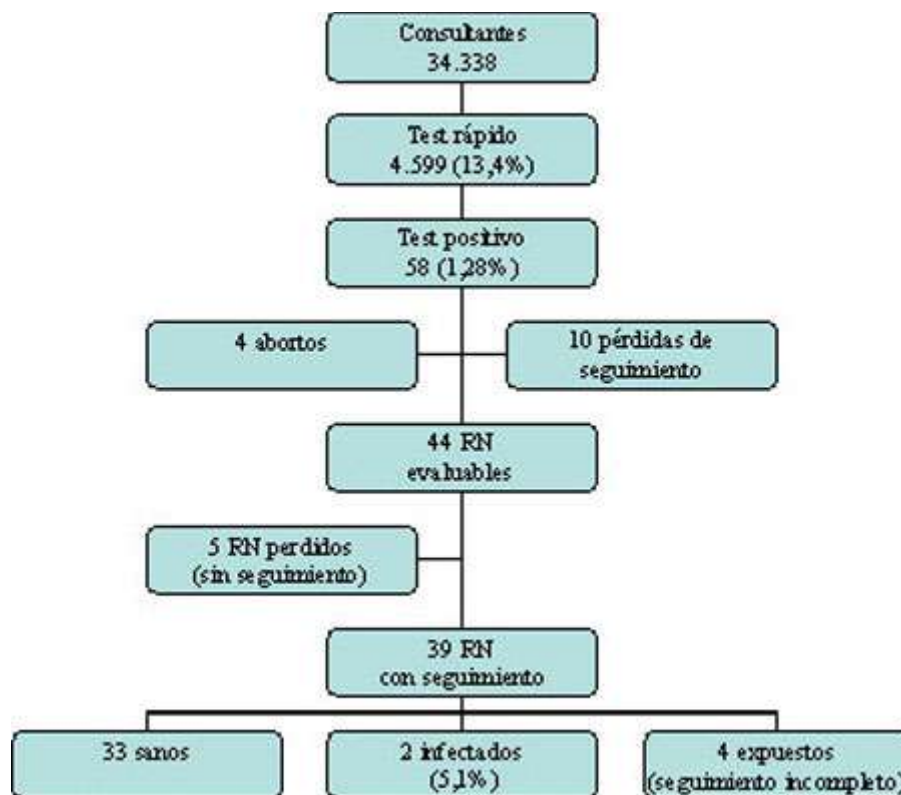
Consultantes
34.338

Test rápido
4.599 (13,4%)

Test positivo
58 (1,28%)

4 abortos

10 pérdidas de seguimiento

44 RN
evaluables

5 RN perdidos
(sin seguimiento)

39 RN
con seguimiento

33 sanos

2 infectados
(5,1%)

4 expuestos
(seguimiento incompleto)